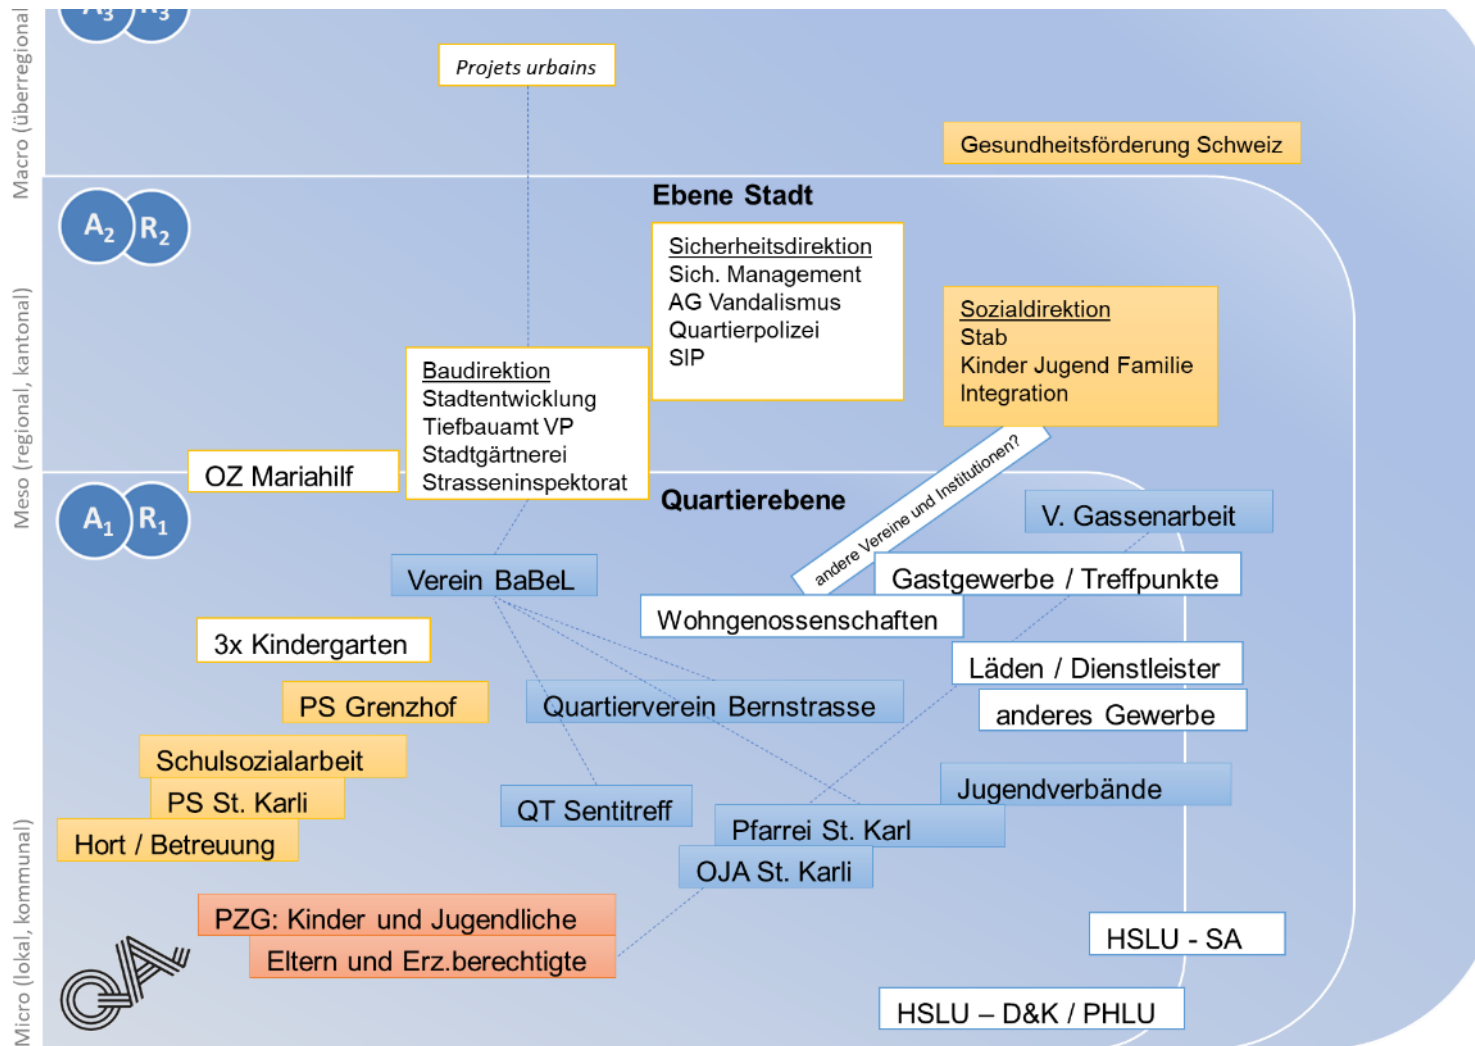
Macro (überregional)

$A_3$ $R_3$

Projets urbains

Gesundheitsförderung Schweiz

Ebene Stadt

$A_2$ $R_2$

Sicherheitsdirektion
Sich. Management
AG Vandalismus
Quartierpolizei
SIP

Sozialdirektion
Stab
Kinder Jugend Familie
Integration

Meso (regional, kantonal)

Baudirektion
Stadtentwicklung
Tiefbauamt VP
Stadtgärtnerei
Strasseninspektorat

OZ Mariahilf

Quartierebene

andere Vereine und Institutionen?

$A_1$ $R_1$

V. Gassenarbeit

Verein BaBeL

Gastgewerbe / Treffpunkte

Wohngenossenschaften

3x Kindergarten

Läden / Dienstleister

PS Grenzhof

Quartierverein Bernstrasse

anderes Gewerbe

Schulsozialarbeit

Jugendverbände

PS St. Karli

QT Sentitreff

Hort / Betreuung

Pfarrei St. Karl

OJA St. Karli

Micro (lokal, kommunal)

PZG: Kinder und Jugendliche
Eltern und Erz.berechtigte

HSLU - SA

HSLU – D&K / PHLU